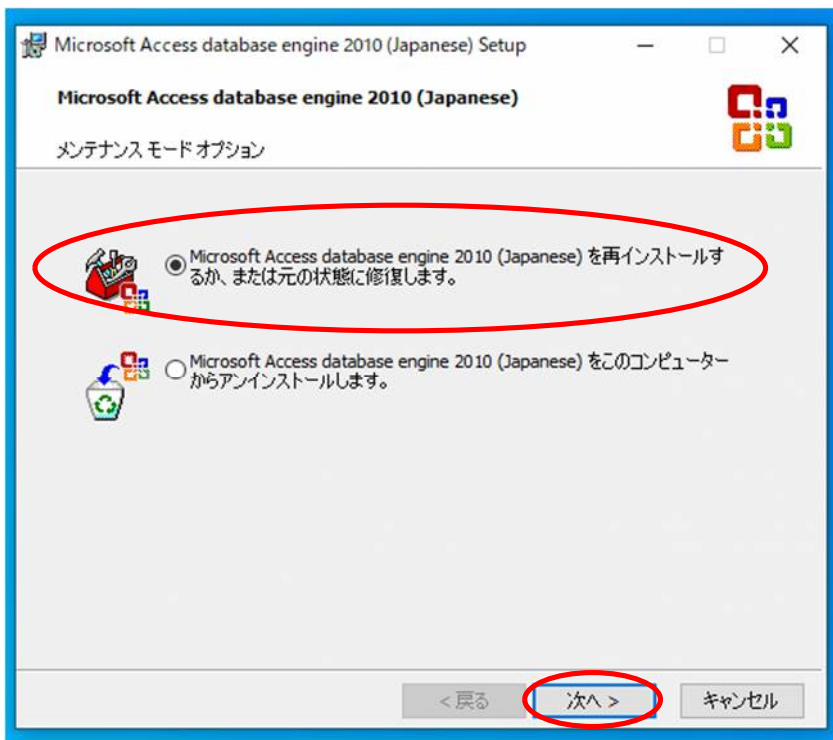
Microsoft Access database engine 2010 (Japanese) Setup

Microsoft Access database engine 2010 (Japanese)

メンテナンス モード オプション

Microsoft Access database engine 2010 (Japanese) を再インストールするか、または元の状態に修復します。

Microsoft Access database engine 2010 (Japanese) をこのコンピューターからアンインストールします。

< 戻る

次へ >

キャンセル